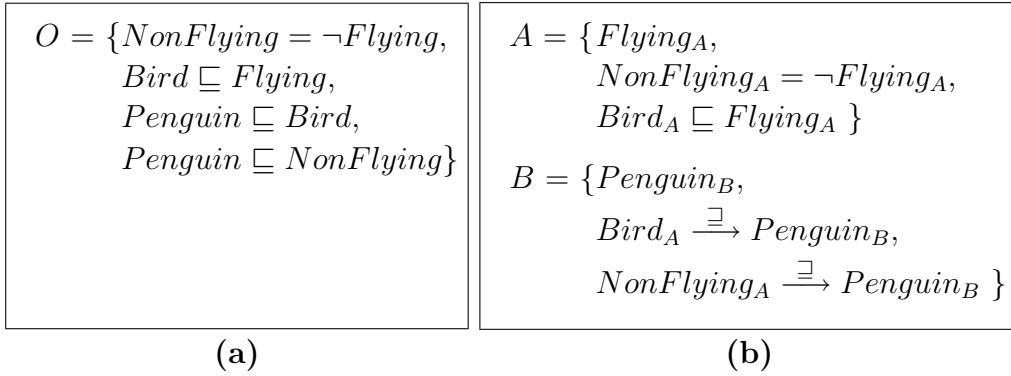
$O = \{NonFlying = \neg Flying,$
$Bird \sqsubseteq Flying,$
$Penguin \sqsubseteq Bird,$
$Penguin \sqsubseteq NonFlying\}$

(a)

$A = \{Flying_A,$
$NonFlying_A = \neg Flying_A,$
$Bird_A \sqsubseteq Flying_A\ \}$

$B = \{Penguin_B,$
$Bird_A \xrightarrow{\sqsupseteq} Penguin_B,$
$NonFlying_A \xrightarrow{\sqsupseteq} Penguin_B\ \}$

(b)